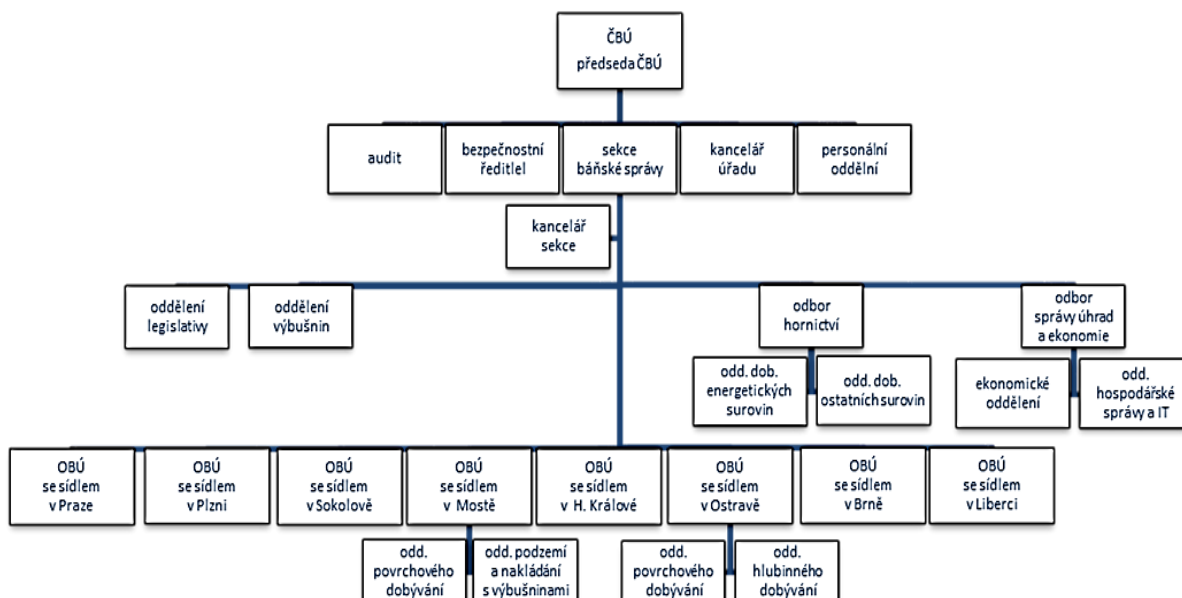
ČBÚ
předseda ČBÚ

audit

bezpečnostní ředitlel

sekce báňské správy

kancelář úřadu

personální oddělní

kancelář sekce

oddělení legislativy

oddělení výbušnin

odbor hornictví

odbor správy úhrad a ekonomie

odd. dob. energetických surovin

odd. dob. ostatních surovin

ekonomické oddělení

odd. hospodářské správy a IT

OBÚ se sídlem v Praze

OBÚ se sídlem v Plzni

OBÚ se sídlem v Sokolově

OBÚ se sídlem v Mostě

OBÚ se sídlem v H. Králové

OBÚ se sídlem v Ostravě

OBÚ se sídlem v Brně

OBÚ se sídlem v Liberci

odd. povrchového dobývání

odd. podzemí a nakládání s výbušninami

odd. povrchového dobývání

odd. hlubinného dobývání